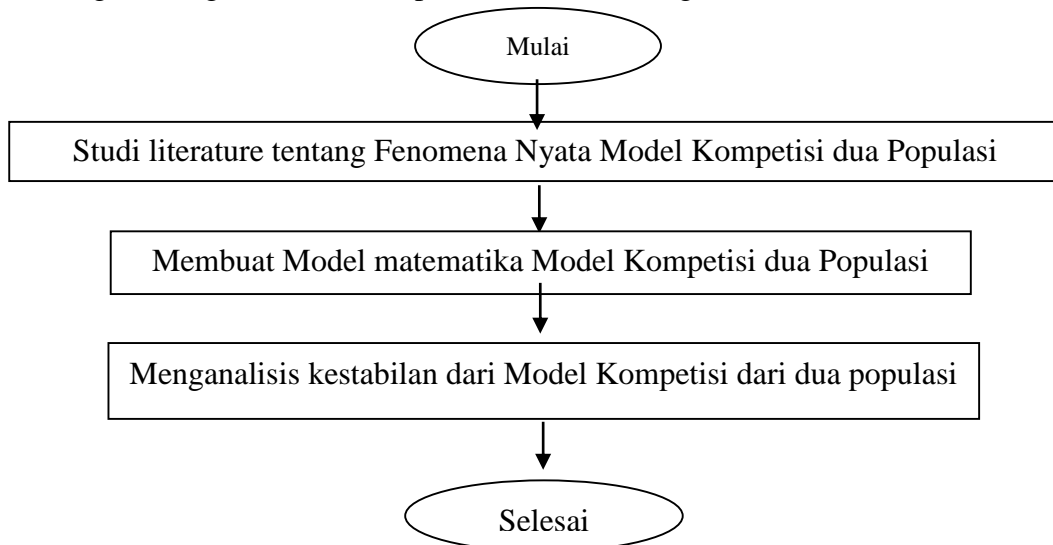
Mulai

Studi literature tentang Fenomena Nyata Model Kompetisi dua Populasi

Membuat Model matematika Model Kompetisi dua Populasi

Menganalisis kestabilan dari Model Kompetisi dari dua populasi

Selesai